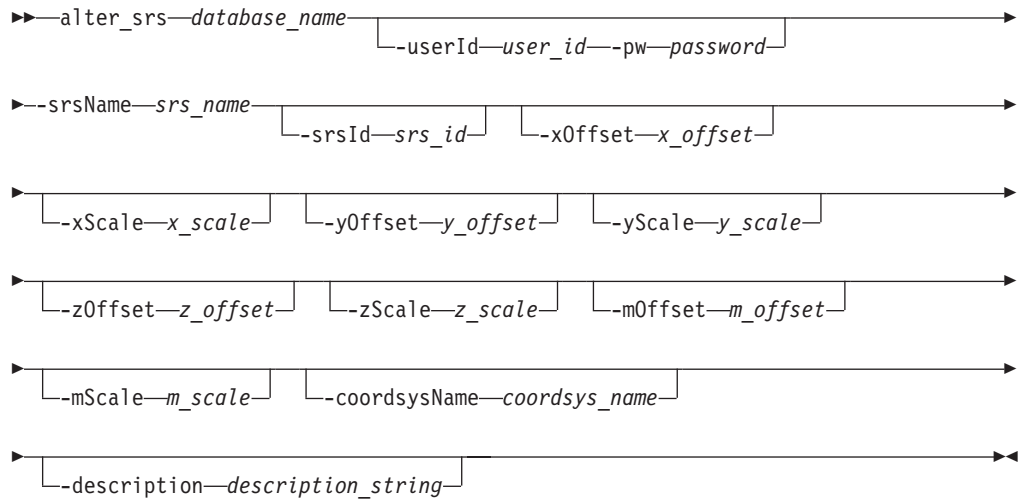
alter_srs database_name -userId user_id -pw password

-srsName srs_name -srsId srs_id -xOffset x_offset

-xScale x_scale -yOffset y_offset -yScale y_scale

-zOffset z_offset -zScale z_scale -mOffset m_offset

-mScale m_scale -coordsysName coordsys_name

-description description_string